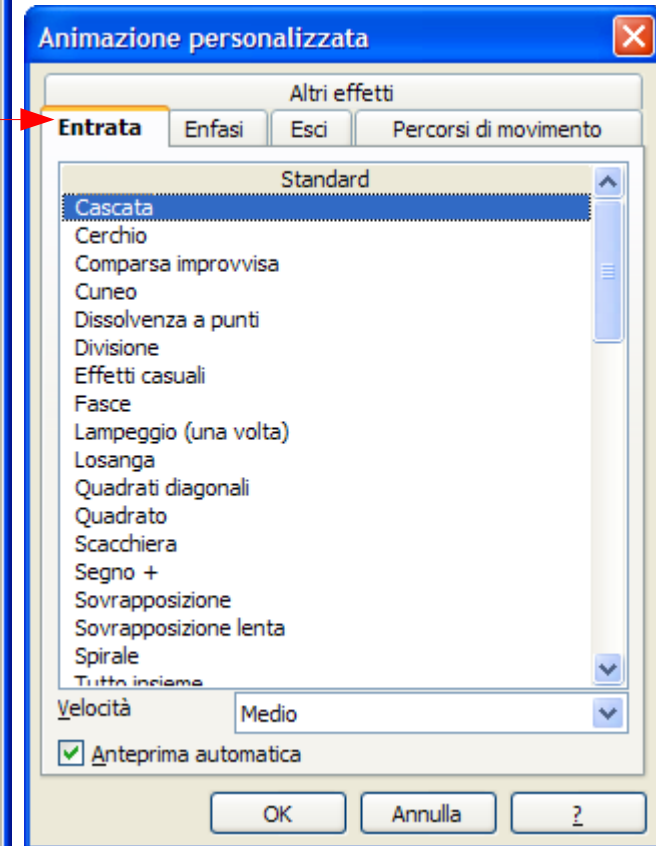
Animazione personalizzata

Altri effetti

Entrata | Enfasi | Esci | Percorsi di movimento

Standard

Cascata
Cerchio
Comparsa improvvisa
Cuneo
Dissolvenza a punti
Divisione
Effetti casuali
Fasce
Lampeggio (una volta)
Losanga
Quadrati diagonali
Quadrato
Scacchiera
Segno +
Sovrapposizione
Sovrapposizione lenta
Spirale
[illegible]

Velocità
Medio

Anteprima automatica

OK
Annulla
?